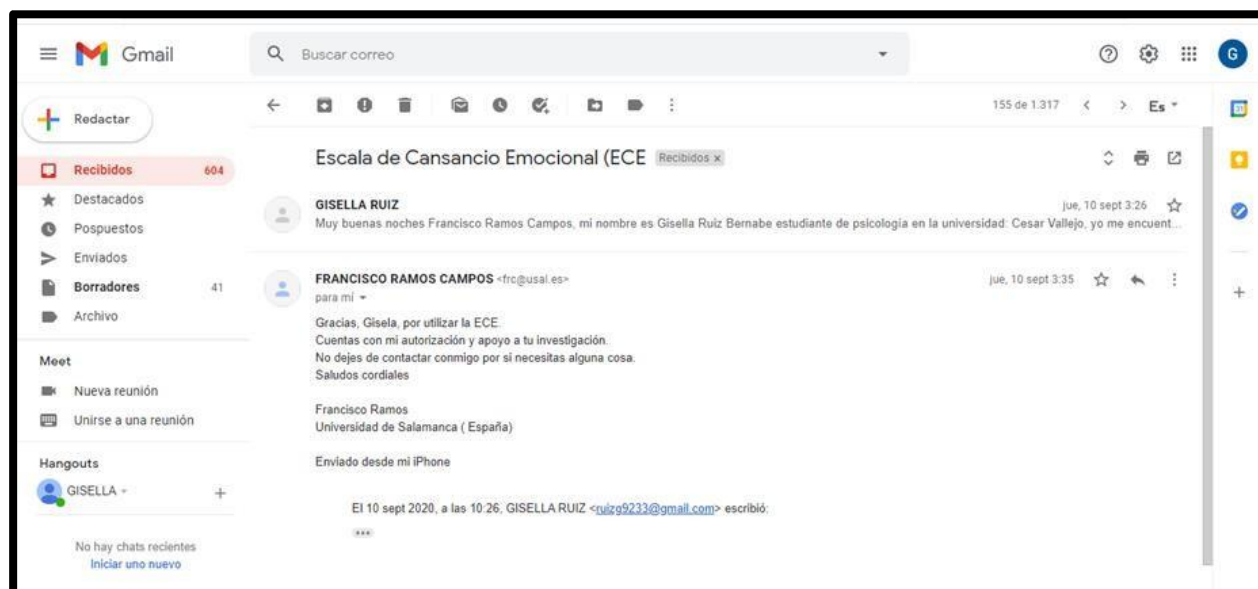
Gmail

Buscar correo

G

Redactar

Recibidos 604
Destacados
Pospuestos
Enviados
Borradores 41
Archivo

Meet
Nueva reunión
Unirse a una reunión

Hangouts
GISELLA

No hay chats recientes
Iniciar uno nuevo

155 de 1.317 Es

Escala de Cansancio Emocional (ECE Recibidos ×

GISELLA RUIZ jue, 10 sept 3:26
Muy buenas noches Francisco Ramos Campos, mi nombre es Gisella Ruiz Bernabe estudiante de psicología en la universidad: Cesar Vallejo, yo me encuent...

FRANCISCO RAMOS CAMPOS <frc@usal.es> jue, 10 sept 3:35
para mí

Gracias, Gisela, por utilizar la ECE.
Cuentas con mi autorización y apoyo a tu investigación.
No dejes de contactar conmigo por si necesitas alguna cosa.
Saludos cordiales

Francisco Ramos
Universidad de Salamanca ( España)

Enviado desde mi iPhone

El 10 sept 2020, a las 10:26, GISELLA RUIZ <ruizg9233@gmail.com> escribió:
...